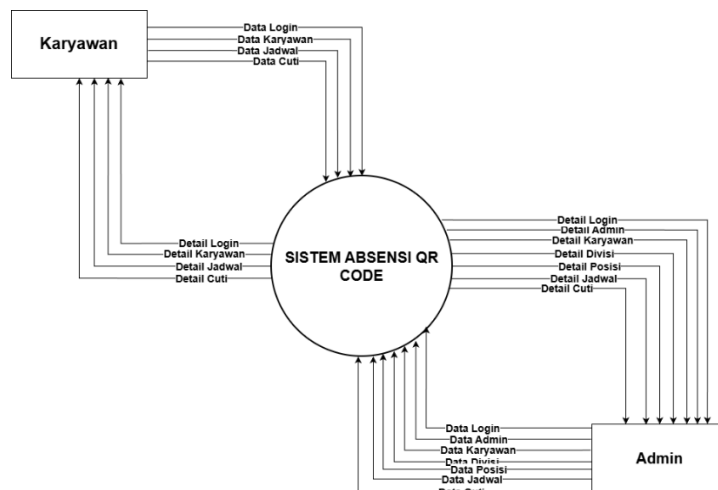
Karyawan

Data Login
Data Karyawan
Data Jadwal
Data Cuti

Detail Login
Detail Karyawan
Detail Jadwal
Detail Cuti

SISTEM ABSENSI QR CODE

Detail Login
Detail Admin
Detail Karyawan
Detail Divisi
Detail Posisi
Detail Jadwal
Detail Cuti

Data Login
Data Admin
Data Karyawan
Data Divisi
Data Posisi
Data Jadwal
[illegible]

Admin